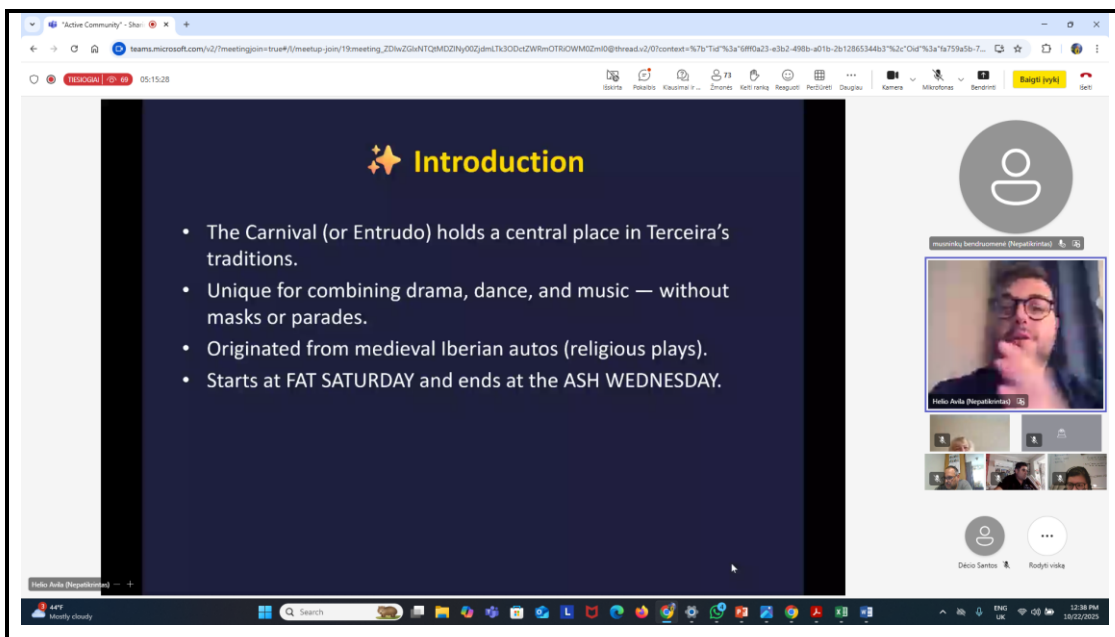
"Active Community" - Shar

teams.microsoft.com/v2/?meetingjoin=true#/l/meetup-join/19:meeting_ZDlwZGlxNTQtMDZlNy00ZjdmLTk3ODctZWRmOTRiOWM0ZmI0@thread.v2/0?context=%7b"Tid"%3a"6fff0a23-e3b2-498b-a01b-2b12865344b3"%2c"Oid"%3a"fa759a5b-7...

TIESIOGIAI 69 05:15:28

Iškirta Pokalbis Klausimai ir ... 73 Žmonės Kelti ranką Reaguoti Peržiūrėti Daugiau Kamera Mikrofonas Bendrinti Baigti įvykį Išeiti

✨ Introduction

• The Carnival (or Entrudo) holds a central place in Terceira's traditions.

• Unique for combining drama, dance, and music — without masks or parades.

• Originated from medieval Iberian autos (religious plays).

• Starts at FAT SATURDAY and ends at the ASH WEDNESDAY.

musninkų bendruomenė (Nepatikrintas)

Helio Avila (Nepatikrintas)

Décio Santos

Rodyti viską

Helio Avila (Nepatikrintas)

44°F Mostly cloudy

Search

ENG UK

12:38 PM 10/22/2025